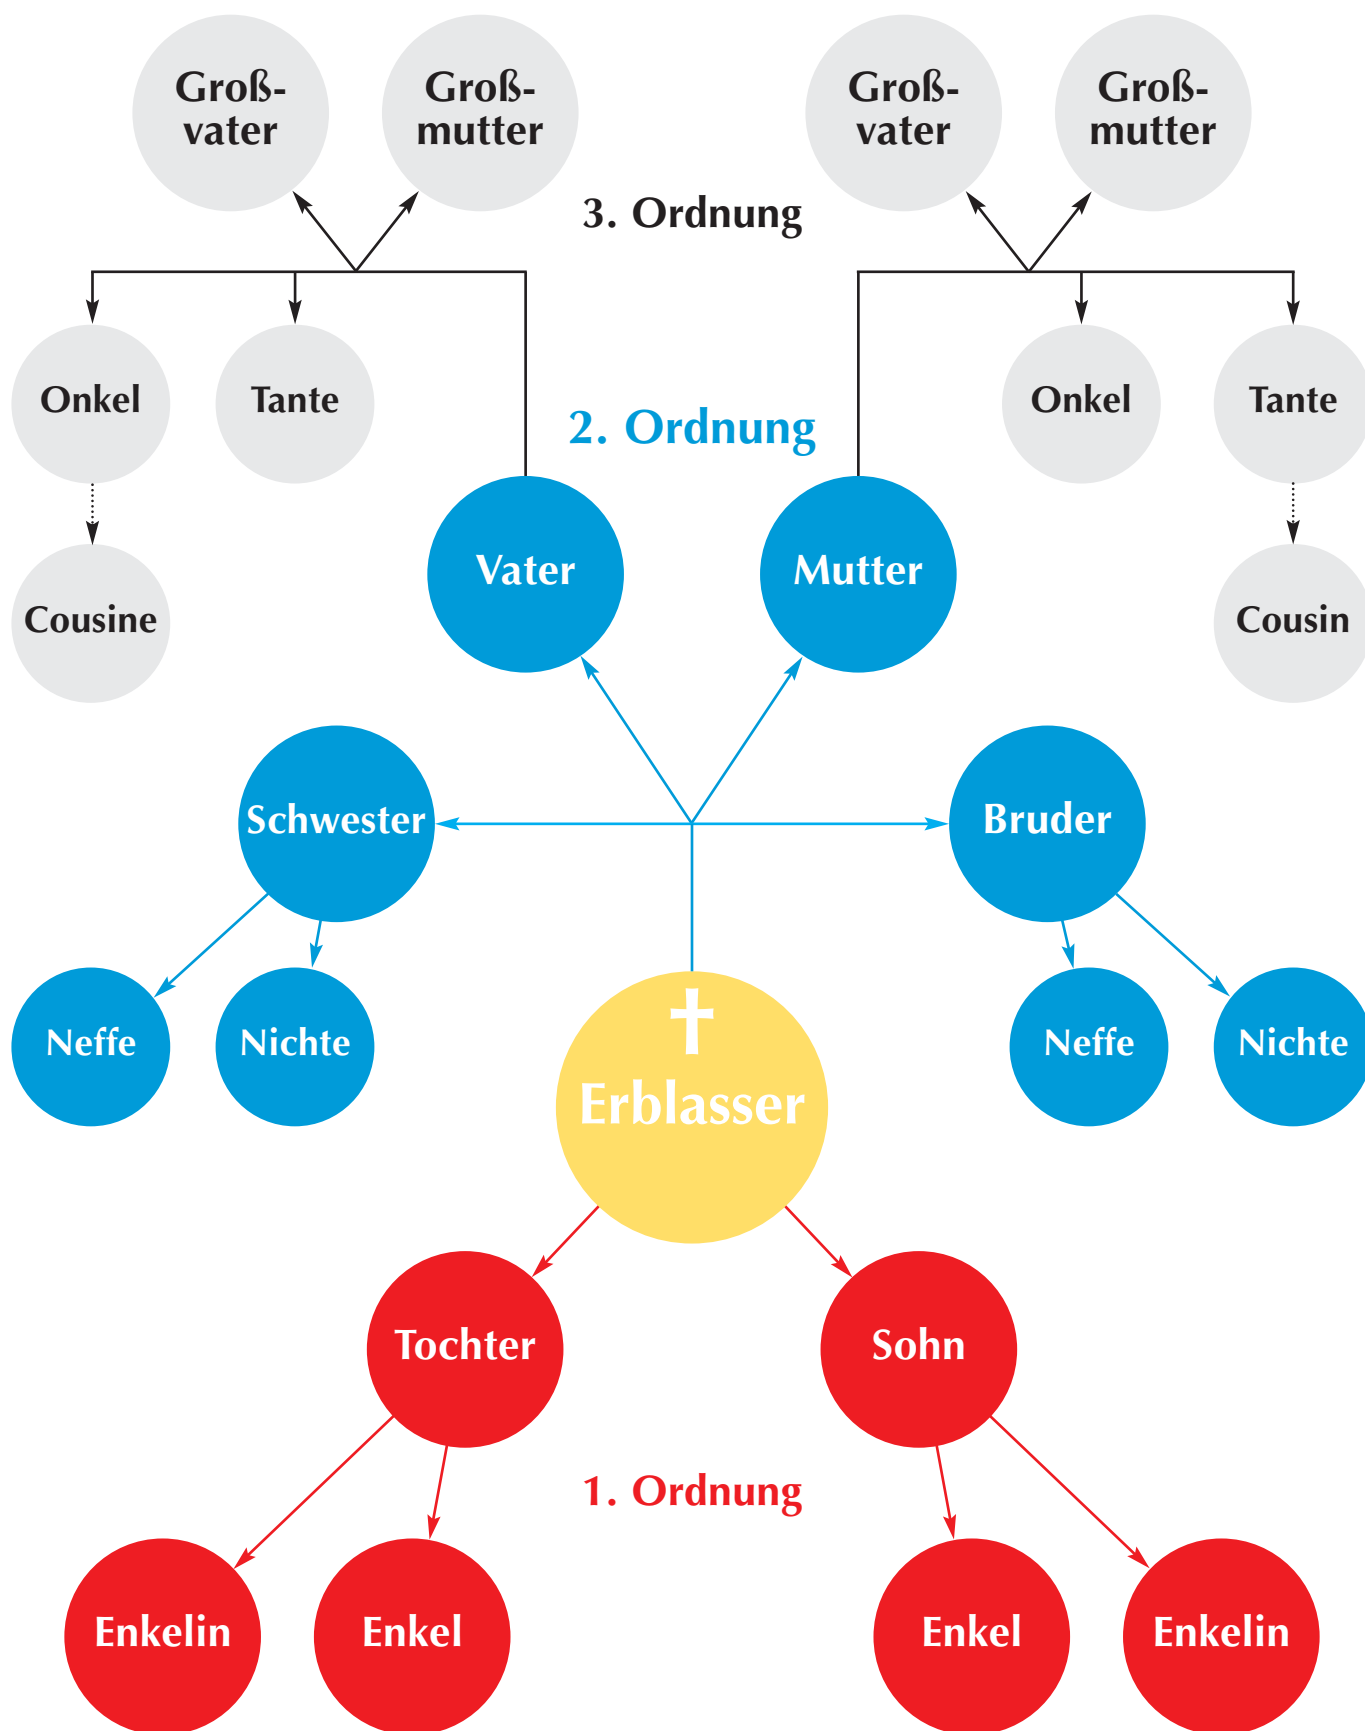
Großvater

Großmutter

3. Ordnung

Großvater

Großmutter

Onkel

Tante

2. Ordnung

Onkel

Tante

Cousine

Vater

Mutter

Cousin

Schwester

Bruder

Neffe

Nichte

†
Erblasser

Neffe

Nichte

Tochter

Sohn

1. Ordnung

Enkelin

Enkel

Enkel

Enkelin